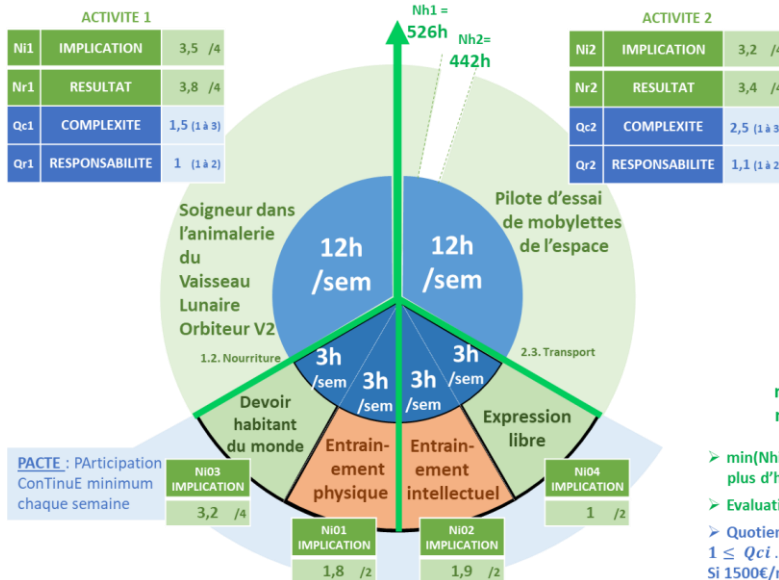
ACTIVITE 1

| Ni1 | IMPLICATION | 3,5 /4 |
|---|---|---|
| Nr1 | RESULTAT | 3,8 /4 |
| Qc1 | COMPLEXITE | 1,5 (1 à 3) |
| Qr1 | RESPONSABILITE | 1 (1 à 2) |

Nh1 = 526h

Nh2= 442h

ACTIVITE 2

| Ni2 | IMPLICATION | 3,2 |
|---|---|---|
| Nr2 | RESULTAT | 3,4 |
| Qc2 | COMPLEXITE | 2,5 (1 à 3 |
| Qr2 | RESPONSABILITE | 1,1 (1 à 2 |

Soigneur dans l'animalerie du Vaisseau Lunaire Orbiteur V2

12h /sem

12h /sem

Pilote d'essai de mobylettes de l'espace

1.2. Nourriture

2.3. Transport

3h /sem

3h /sem

3h /sem

3h /sem

Devoir habitant du monde

Entrainement physique

Entrainement intellectuel

Expression libre

PACTE : PArticipation ConTinuE minimum chaque semaine

Ni03 IMPLICATION 3,2 /4

Ni01 IMPLICATION 1,8 /2

Ni02 IMPLICATION 1,9 /2

Ni04 IMPLICATION 1 /2

➢ min(Nh plus d'h

➢ Evaluati

➢ Quotier $1 \leq Qci$ . Si 1500€/